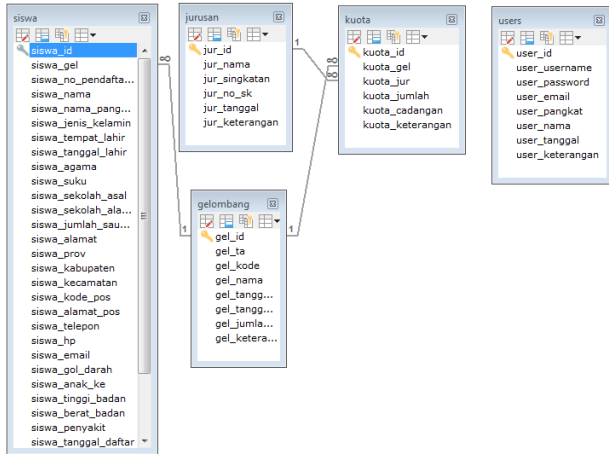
siswa
siswa_id
siswa_gel
siswa_no_pendafta...
siswa_nama
siswa_nama_pang...
siswa_jenis_kelamin
siswa_tempat_lahir
siswa_tanggal_lahir
siswa_agama
siswa_suku
siswa_sekolah_asal
siswa_sekolah_ala...
siswa_jumlah_sau...
siswa_alamat
siswa_prov
siswa_kabupaten
siswa_kecamatan
siswa_kode_pos
siswa_alamat_pos
siswa_telepon
siswa_hp
siswa_email
siswa_gol_darah
siswa_anak_ke
siswa_tinggi_badan
siswa_berat_badan
siswa_penyakit
siswa_tanggal_daftar

jurusan
jur_id
jur_nama
jur_singkatan
jur_no_sk
jur_tanggal
jur_keterangan

kuota
kuota_id
kuota_gel
kuota_jur
kuota_jumlah
kuota_cadangan
kuota_keterangan

users
user_id
user_username
user_password
user_email
user_pangkat
user_nama
user_tanggal
user_keterangan

gelombang
gel_id
gel_ta
gel_kode
gel_nama
gel_tangg...
gel_tangg...
gel_jumla...
gel_ketera...

1
1
1